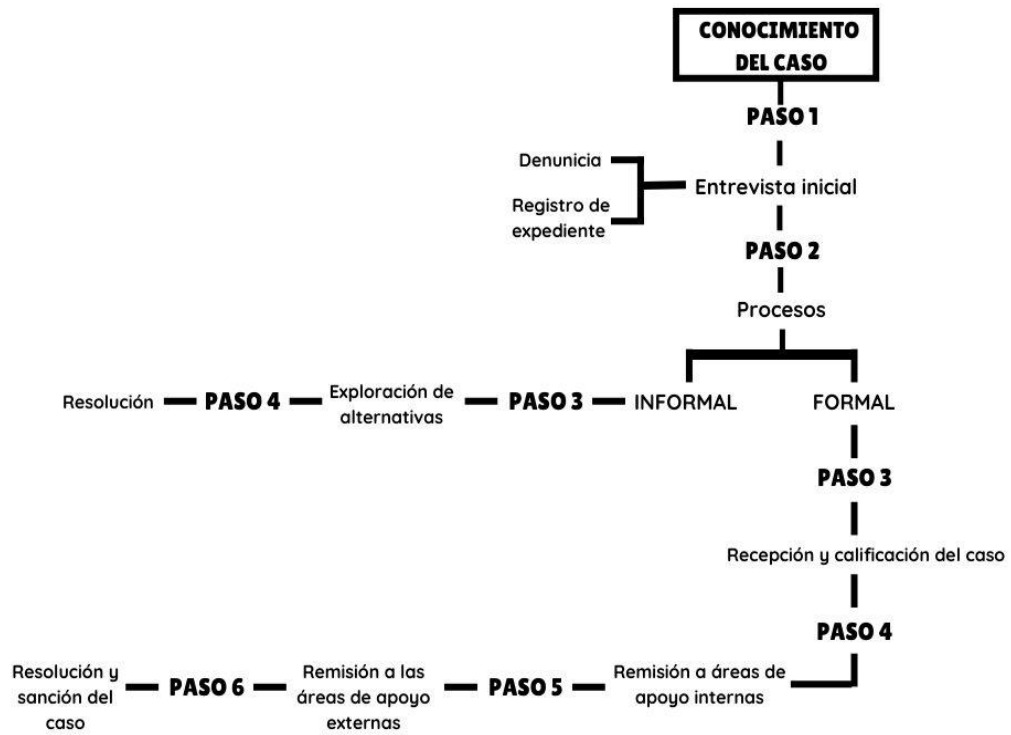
CONOCIMIENTO DEL CASO

PASO 1

Denuncia

Registro de expediente

Entrevista inicial

PASO 2

Procesos

Resolución PASO 4 Exploración de alternativas PASO 3 INFORMAL

FORMAL

PASO 3

Recepción y calificación del caso

PASO 4

Resolución y sanción del caso PASO 6 Remisión a las áreas de apoyo externas PASO 5 Remisión a áreas de apoyo internas